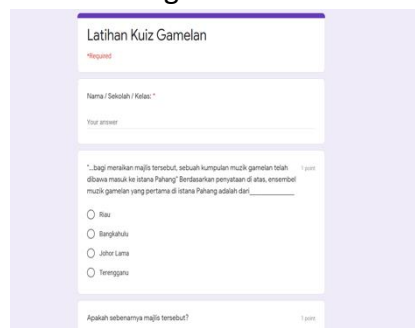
Latihan Kuiz Gamelan

*Required

Nama / Sekolah / Kelas: *

Your answer

"...bagi meraikan majlis tersebut, sebuah kumpulan muzik gamelan telah dibawa masuk ke istana Pahang" Berdasarkan penyataan di atas, ensembel muzik gamelan yang pertama di istana Pahang adalah dari__________

1 point

Riau

Bangkahulu

Johor Lama

Terengganu

Apakah sebenarnya majlis tersebut?

1 point